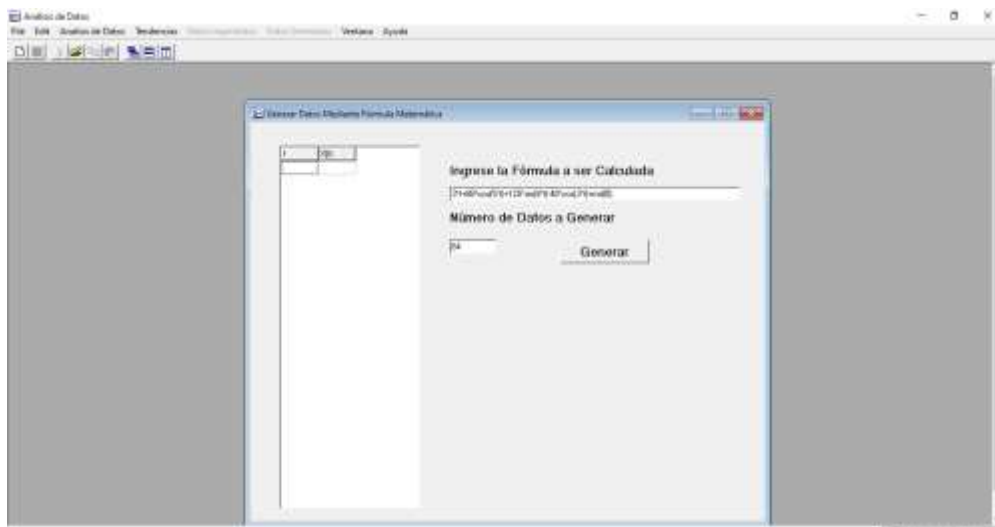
Analisis de Datos

File Edit Analisis de Datos Tendencias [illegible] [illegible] Ventana Ayuda

Generar Datos Mediante Formula Matemática

| I | f(I) |
|---|---|
| | |

Ingrese la Fórmula a ser Calculada

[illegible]

Número de Datos a Generar

54

Generar